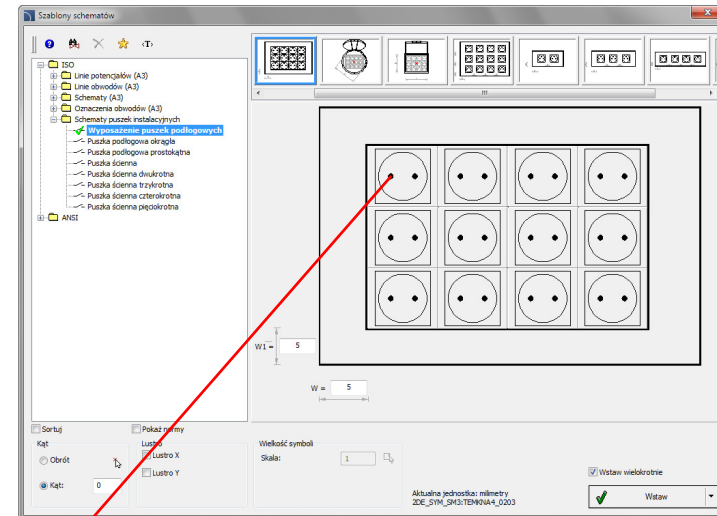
Szablony schematów

<T>

ISO
Linie potencjałów (A3)
Linie obwodów (A3)
Schematy (A3)
Oznaczenia obwodów (A3)
Schematy puszek instalacyjnych
Wyposażenie puszek podłogowych
Puszka podłogowa okrągła
Puszka podłogowa prostokątna
Puszka ścienna
Puszka ścienna dwukrotna
Puszka ścienna trzykrotna
Puszka ścienna czterokrotna
Puszka ścienna pięciokrotna
ANSI

W1 = 5

W = 5

Sortuj
Pokaż normy

Kąt
Obrót
Kąt: 0

Lustro
Lustro X
Lustro Y

Wielkość symboli
Skala: 1

Wstaw wielokrotnie

Aktualna jednostka: milimetry
ZDE_SYM_SM3:TEMKNA4_0203

Wstaw